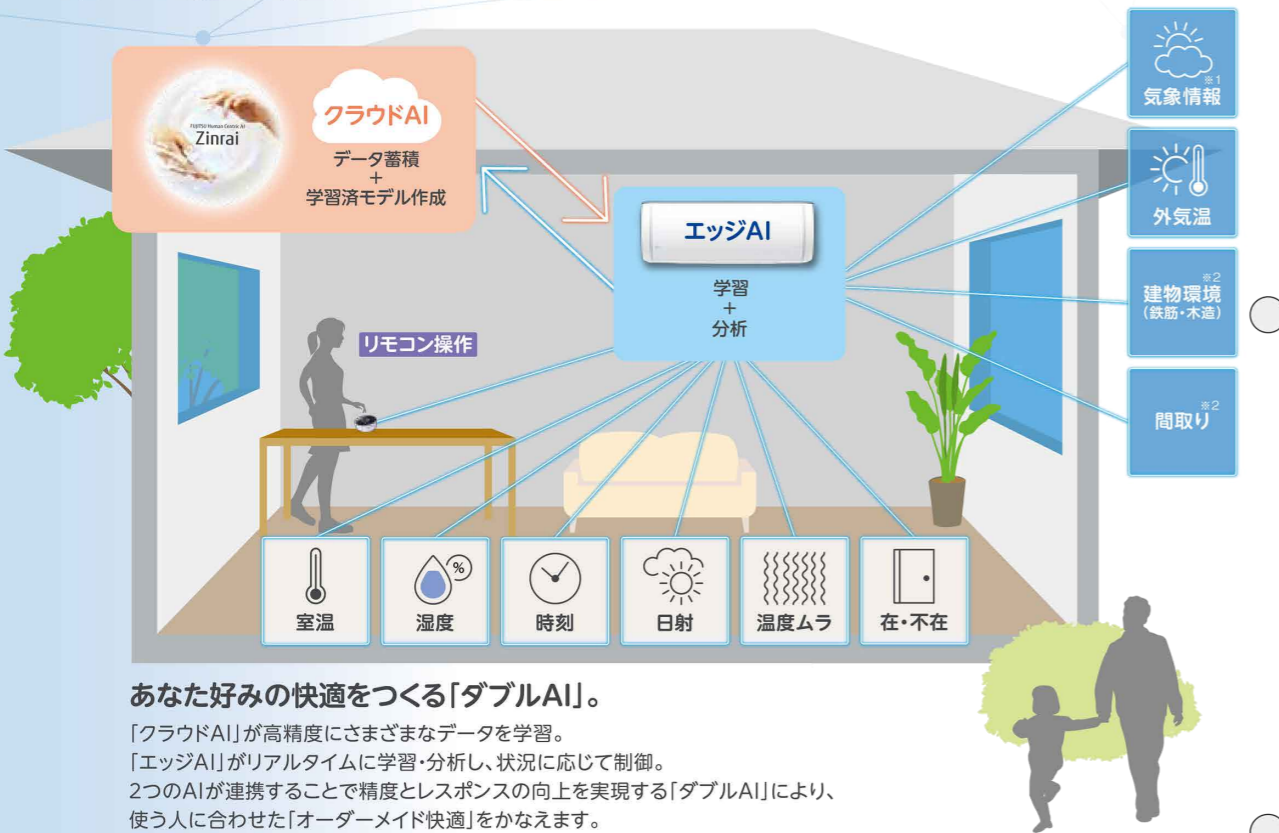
FUJITSU Human Centric AI
Zinrai

クラウドAI
データ蓄積
+
学習済モデル作成

エッジAI
学習
+
分析

※1
気象情報

外気温

※2
建物環境
(鉄筋・木造)

※2
間取り

リモコン操作

%

室温

湿度

時刻

日射

温度ムラ

在・不在

あなた好みの快適をつくる「ダブルAI」。

「クラウドAI」が高精度にさまざまなデータを学習。
「エッジAI」がリアルタイムに学習・分析し、状況に応じて制御。
2つのAIが連携することで精度とレスポンスの向上を実現する「ダブルAI」により、
使う人に合わせた「オーダーメイド快適」をかなえます。